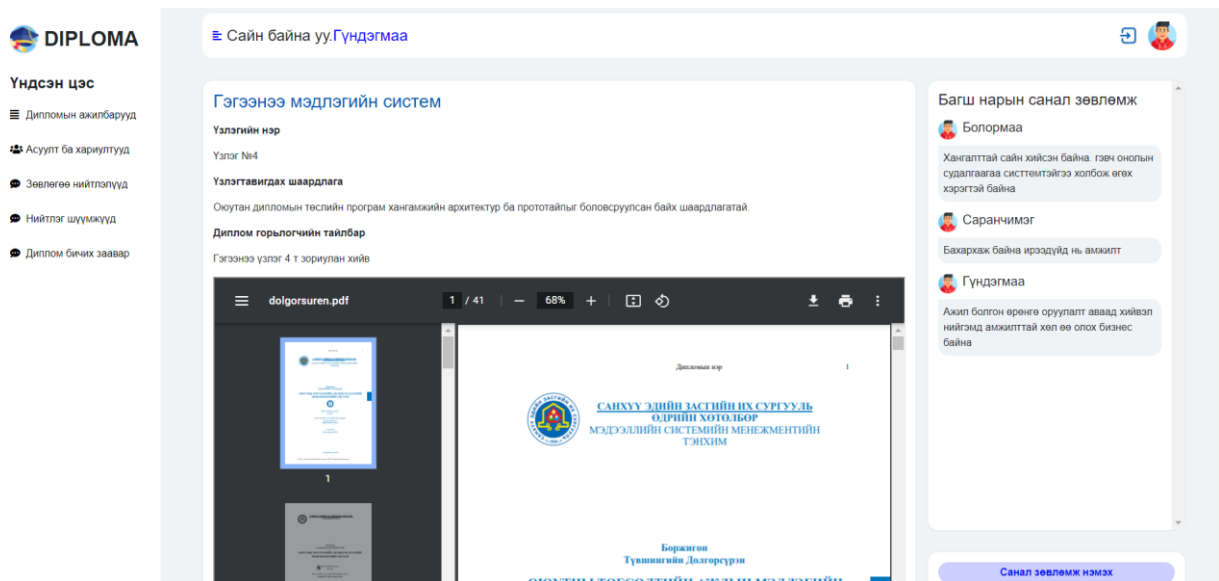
DIPLOMA

Үндсэн цэс

Дипломын ажилбарууд

Асуулт ба хариултууд

Зөвлөгөө нийтлэлүүд

Нийтлэг шуумжууд

Диплом бичих заавар

Сайн байна уу.Гүндэгмаа

Гэгээнээ мэдлэгийн систем

Үзлэгийн нэр

Үзлэг №4

Үзлэгтавигдах шаардлага

Оюутан дипломын төслийн програм хангамжийн архитектур ба прототайпыг боловсруулсан байх шаардлагатай.

Диплом горьлогчийн тайлбар

Гэгээнээ үзлэг 4 т зориулан хийв

dolgorsuren.pdf

1 / 41 | — 68% +

1

Дипломын нэр 1

САНХҮҮ ЭДИЙН ЗАСГИЙН ИХ СУРГУУЛЬ
ӨДРИЙН ХӨТӨЛБӨР
МЭДЭЭЛЛИЙН СИСТЕМИЙН МЕНЕЖМЕНТИЙН ТЭНХИМ

Боржигон
Түвшингийн Долгорсүрэн

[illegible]

Багш нарын санал зөвлөмж

Болормаа

Хангалттай сайн хийсэн байна. гэвч онолын судалгаагаа системтэйгээ холбож өгөх хэрэгтэй байна

Саранчимэг

Бахархаж байна ирээдүйд нь амжилт

Гүндэгмаа

Ажил болгон өрөнгө оруулалт аваад хийвэл нийгэмд амжилттай хөл өө олох бизнес байна

Санал зөвлөмж нэмэх